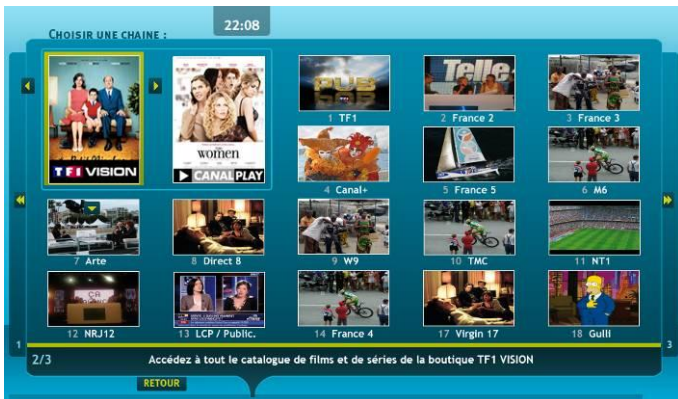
22:08

CHOISIR UNE CHAINE :

TF1 VISION

women
CANAL PLAY

PUB
1 TF1

Telle
2 France 2

3 France 3

4 Canal+

5 France 5

6 M6

7 Arte

8 Direct 8

9 W9

10 TMC

11 NT1

12 NRJ12

13 LCP / Public.

14 France 4

17 Virgin 17

18 Gulli

1

3

2/3

Accédez à tout le catalogue de films et de séries de la boutique TF1 VISION

RETOUR